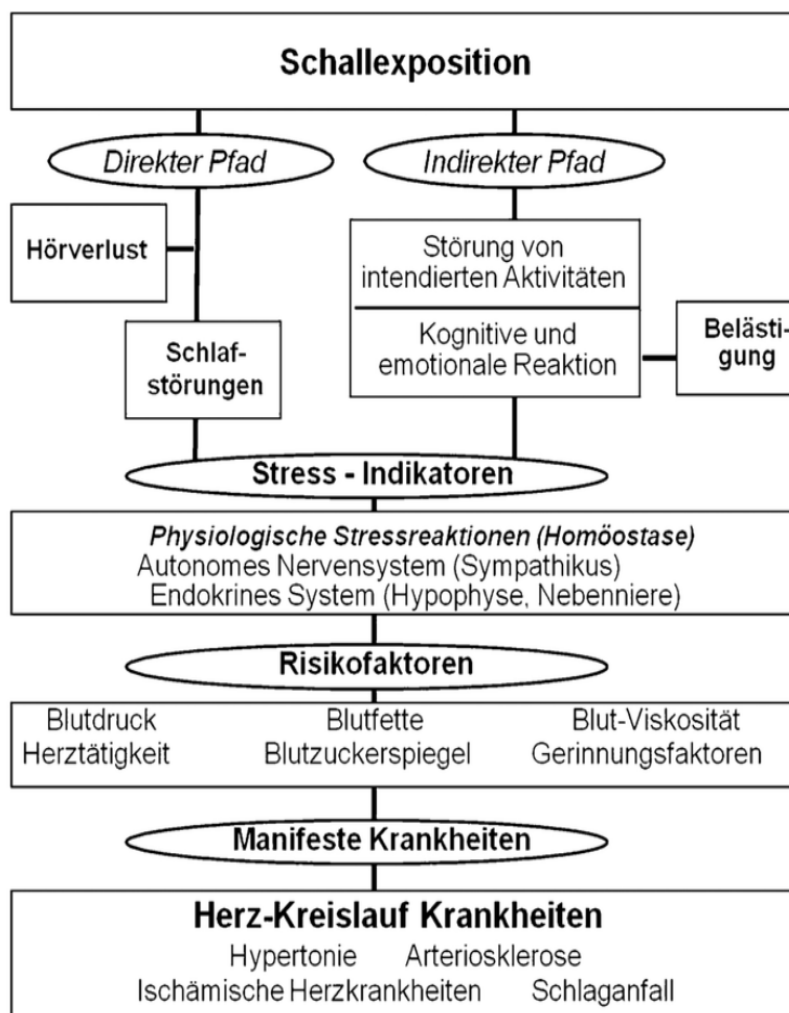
Schallexposition

Direkter Pfad

Indirekter Pfad

Hörverlust

Schlafstörungen

Störung von intendierten Aktivitäten

Kognitive und emotionale Reaktion

Belästigung

Stress - Indikatoren

Physiologische Stressreaktionen (Homöostase)
Autonomes Nervensystem (Sympathikus)
Endokrines System (Hypophyse, Nebenniere)

Risikofaktoren

Blutdruck
Herztätigkeit

Blutfette
Blutzuckerspiegel

Blut-Viskosität
Gerinnungsfaktoren

Manifeste Krankheiten

Herz-Kreislauf Krankheiten
Hypertonie Arteriosklerose
Ischämische Herzkrankheiten Schlaganfall